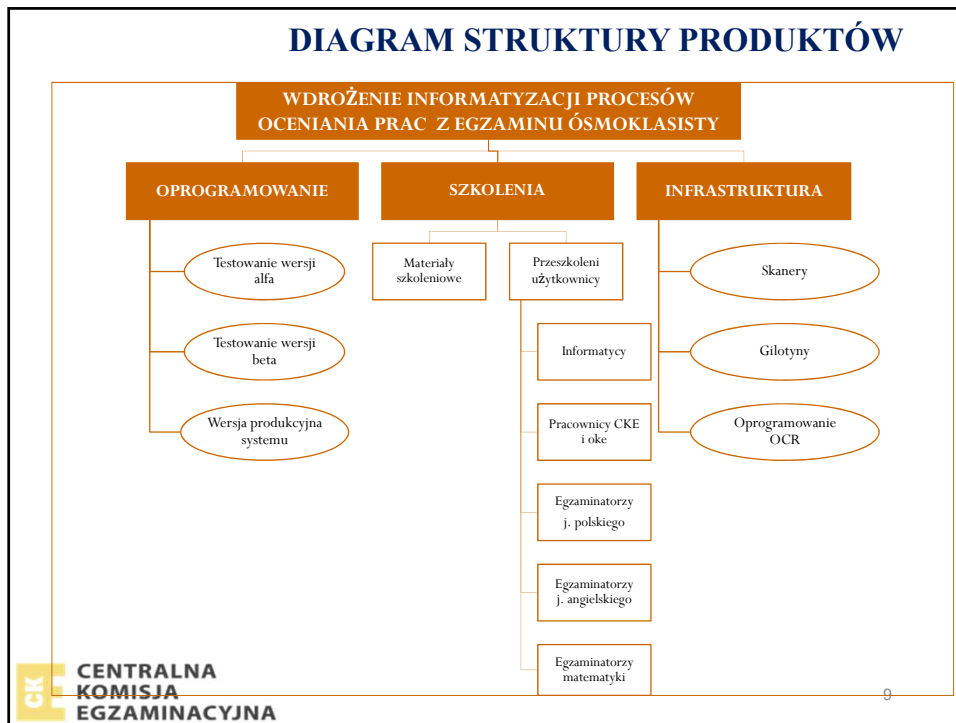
DIAGRAM STRUKTURY PRODUKTÓW

WDROŻENIE INFORMATYZACJI PROCESÓW OCENIANIA PRAC Z EGZAMINU ÓSMOKLASISTY

OPROGRAMOWANIE

Testowanie wersji alfa

Testowanie wersji beta

Wersja produkcyjna systemu

SZKOLENIA

Materiały szkoleniowe

Przeszkoleni użytkownicy

Informatycy

Pracownicy CKE i oke

Egzaminatorzy j. polskiego

Egzaminatorzy j. angielskiego

Egzaminatorzy matematyki

INFRASTRUKTURA

Skanery

Gilotyny

Oprogramowanie OCR

CKE CENTRALNA KOMISJA EGZAMINACYJNA

9